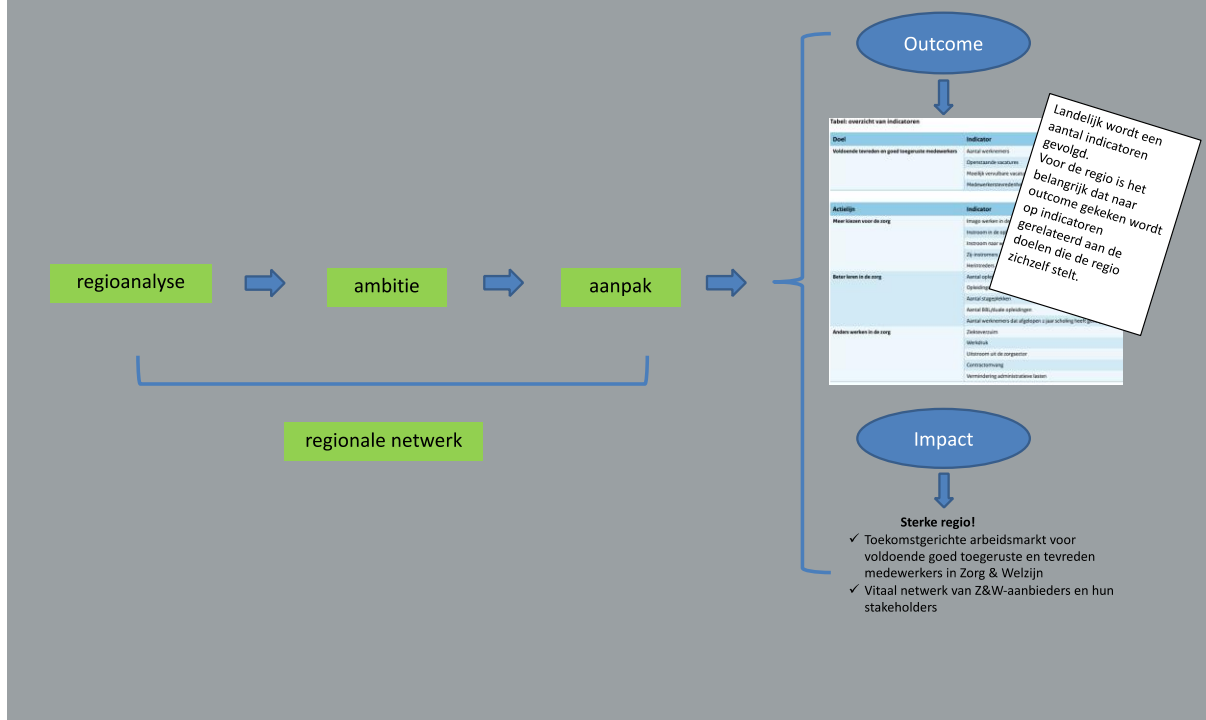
Outcome

Tabel: overzicht van indicatoren

| Doel | Indicator |
|---|---|
| Voldoende tevreden en goed toegeruste medewerkers | Aantal werknemers |
| | Openstaande vacatures |
| | Moeilijk vervulbare vaca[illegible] |
| | Medewerkerstevredenhe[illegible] |

| Actielijn | Indicator |
|---|---|
| Meer kiezen voor de zorg | Imago werken in de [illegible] |
| | Instroom in de op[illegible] |
| | Instroom naar w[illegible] |
| | Zij-instromers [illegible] |
| | Herintreders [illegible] |
| Beter leren in de zorg | Aantal opl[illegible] |
| | Opleidings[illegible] |
| | Aantal stageplekken |
| | Aantal BBL/duale opleidingen |
| | Aantal werknemers dat afgelopen 1 jaar scholing heeft ge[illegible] |
| Anders werken in de zorg | Ziekteverzuim |
| | Werkdruk |
| | Uitstroom uit de zorgsector |
| | Contractomvang |
| | Vermindering administratieve lasten |

Landelijk wordt een aantal indicatoren gevolgd. Voor de regio is het belangrijk dat naar outcome gekeken wordt op indicatoren gerelateerd aan de doelen die de regio zichzelf stelt.

regioanalyse

ambitie

aanpak

regionale netwerk

Impact

Sterke regio!
✓ Toekomstgerichte arbeidsmarkt voor voldoende goed toegeruste en tevreden medewerkers in Zorg & Welzijn
✓ Vitaal netwerk van Z&W-aanbieders en hun stakeholders